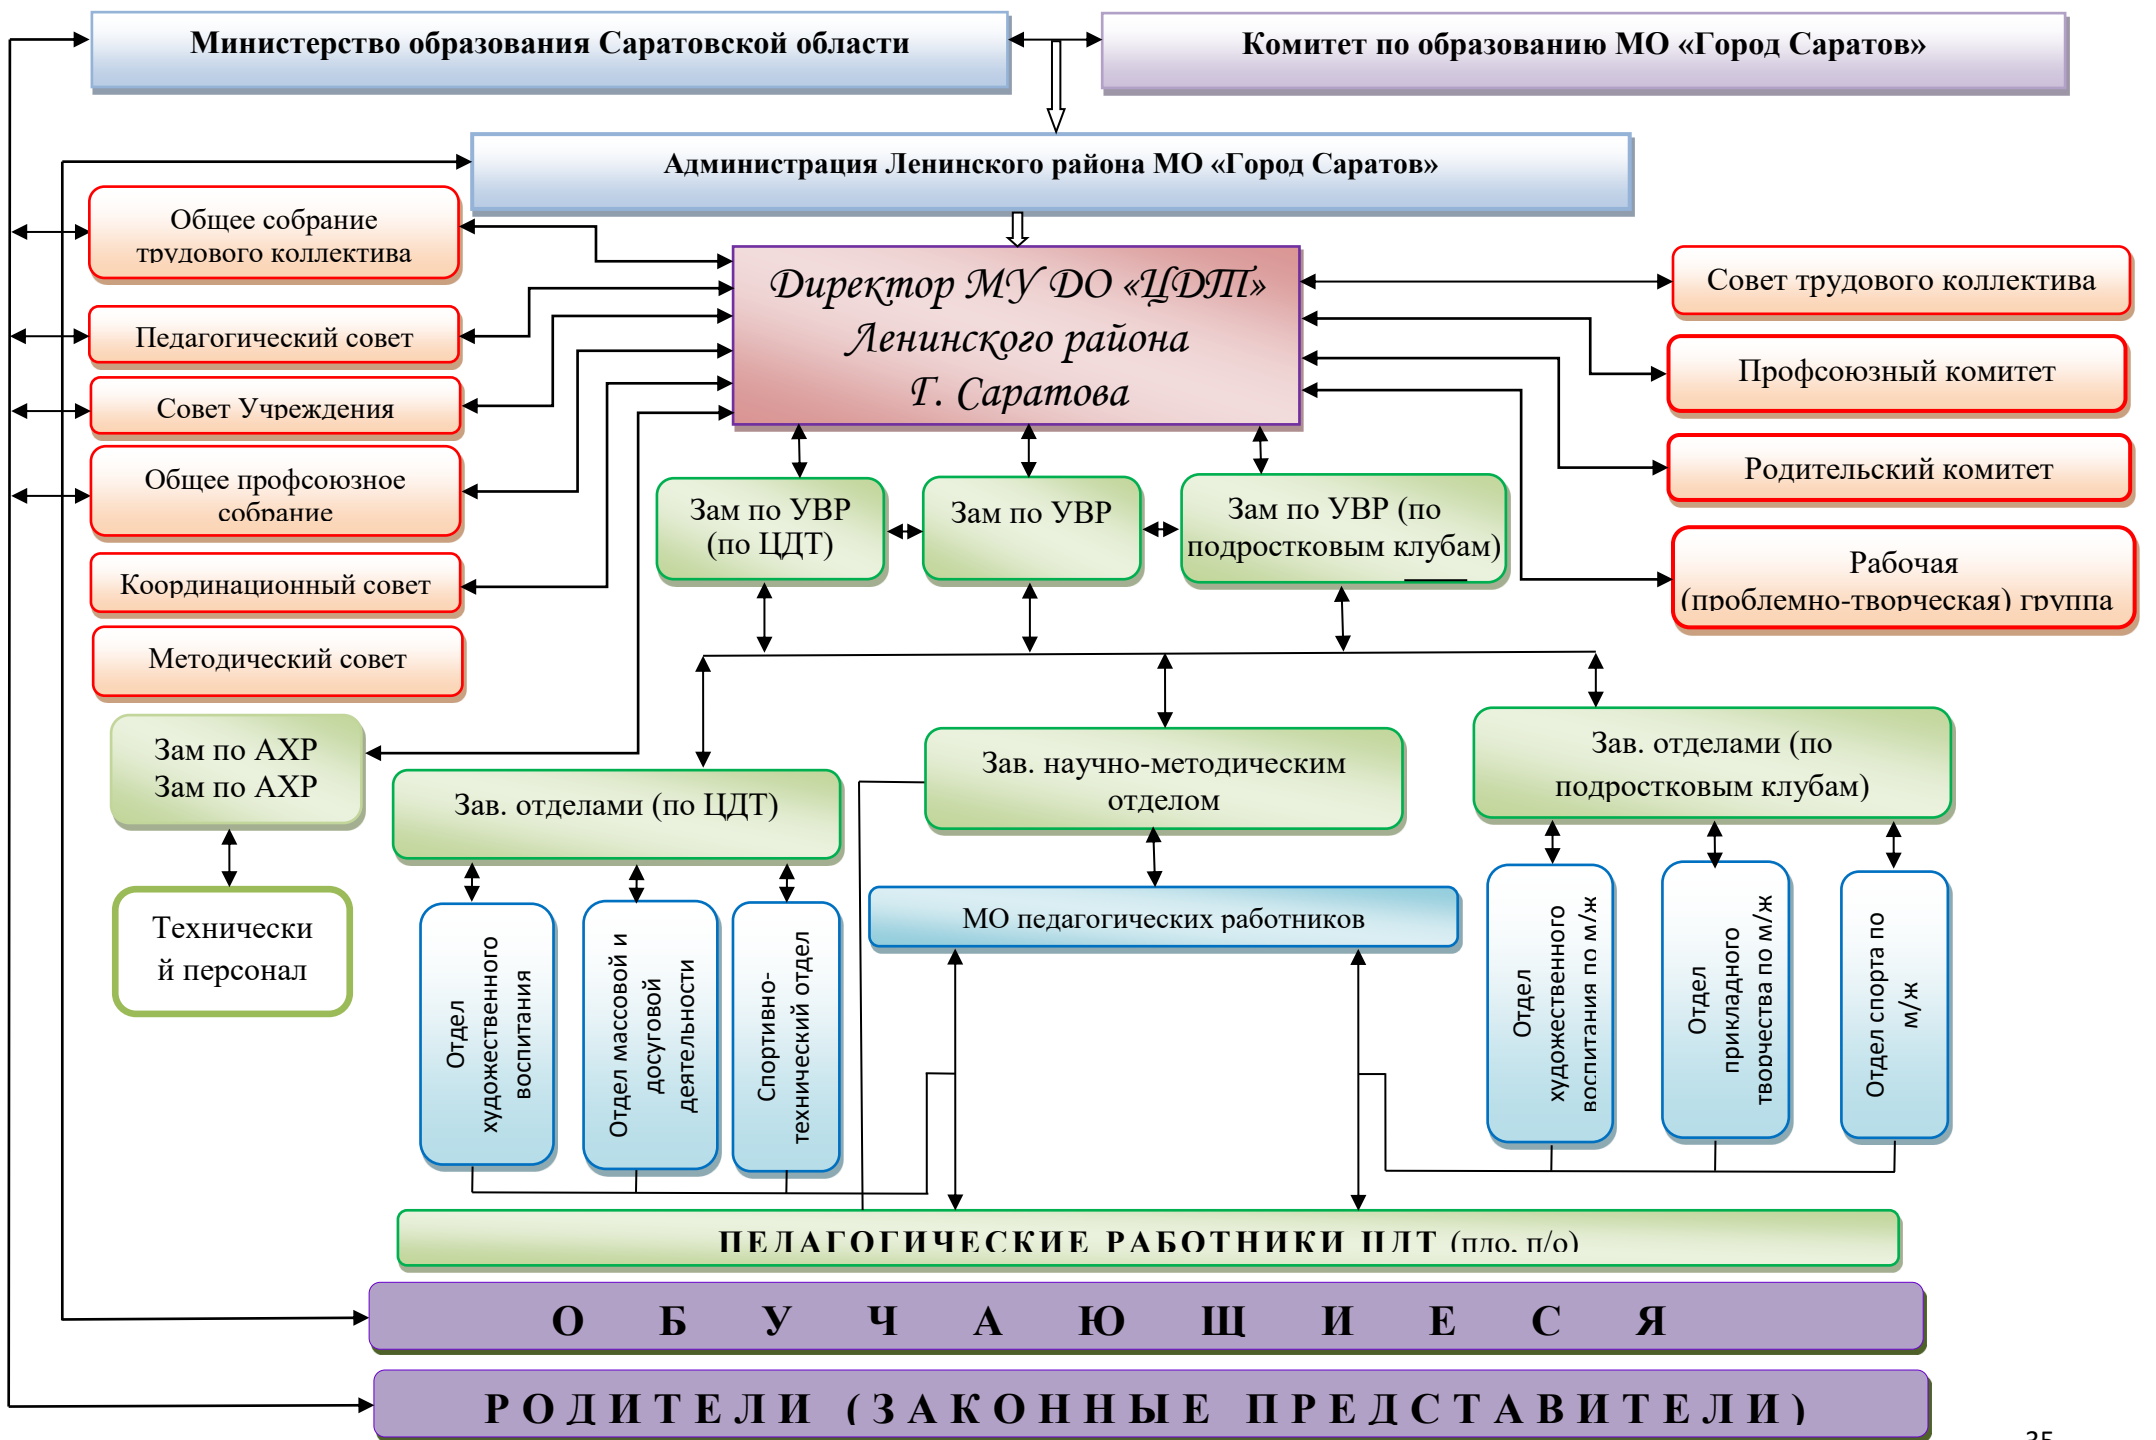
Министерство образования Саратовской области

Комитет по образованию МО «Город Саратов»

Администрация Ленинского района МО «Город Саратов»

Общее собрание трудового коллектива

Педагогический совет

Совет Учреждения

Общее профсоюзное собрание

Координационный совет

Методический совет

Директор МУ ДО «ЦДТ» Ленинского района Г. Саратова

Совет трудового коллектива

Профсоюзный комитет

Родительский комитет

Рабочая (проблемно-творческая) группа

Зам по УВР (по ЦДТ)

Зам по УВР

Зам по УВР (по подростковым клубам)

Зам по АХР
Зам по АХР

Технический персонал

Зав. отделами (по ЦДТ)

Зав. научно-методическим отделом

Зав. отделами (по подростковым клубам)

Отдел художественного воспитания

Отдел массовой и досуговой деятельности

Спортивно-технический отдел

МО педагогических работников

Отдел художественного воспитания по м/ж

Отдел прикладного творчества по м/ж

Отдел спорта по м/ж

ПЕДАГОГИЧЕСКИЕ РАБОТНИКИ ЦДТ (пдо, п/о)

О Б У Ч А Ю Щ И Е С Я

РОДИТЕЛИ (ЗАКОННЫЕ ПРЕДСТАВИТЕЛИ)

35